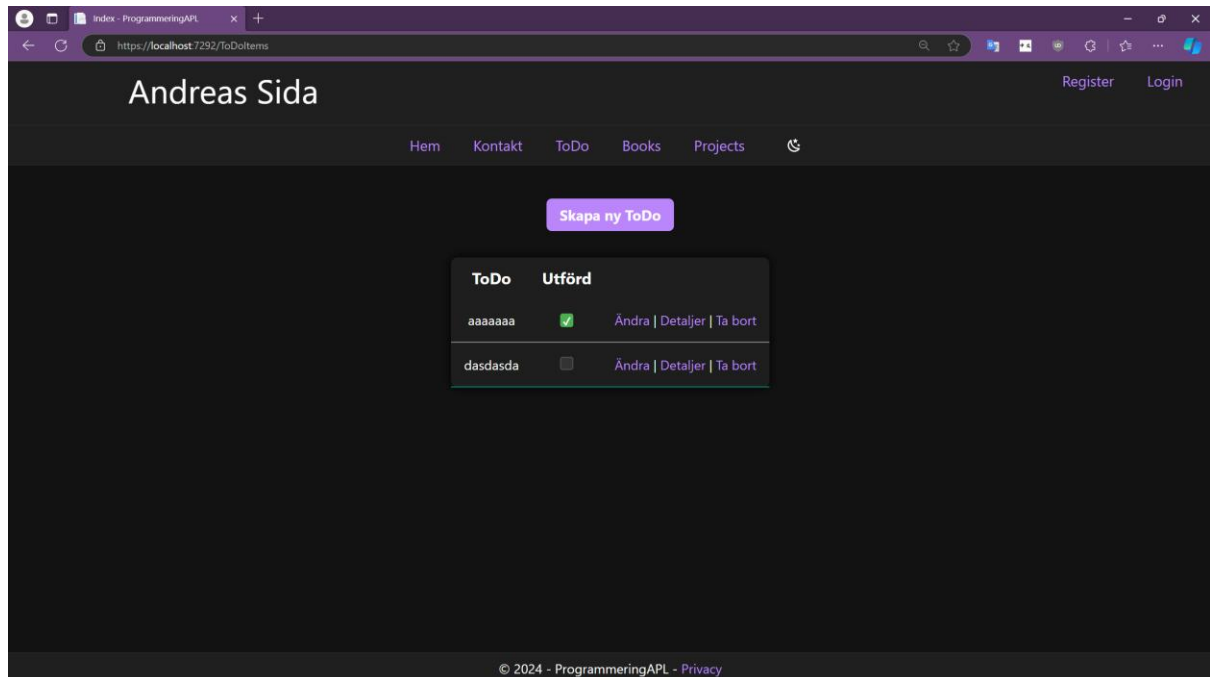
Index - ProgrammeringAPL

https://localhost:7292/ToDoItems

Andreas Sida

Register Login

Hem Kontakt ToDo Books Projects

Skapa ny ToDo

| ToDo | Utförd | |
|---|---|---|
| aaaaaaa | ✓ | Ändra \| Detaljer \| Ta bort |
| dasdasda | | Ändra \| Detaljer \| Ta bort |

© 2024 - ProgrammeringAPL - Privacy